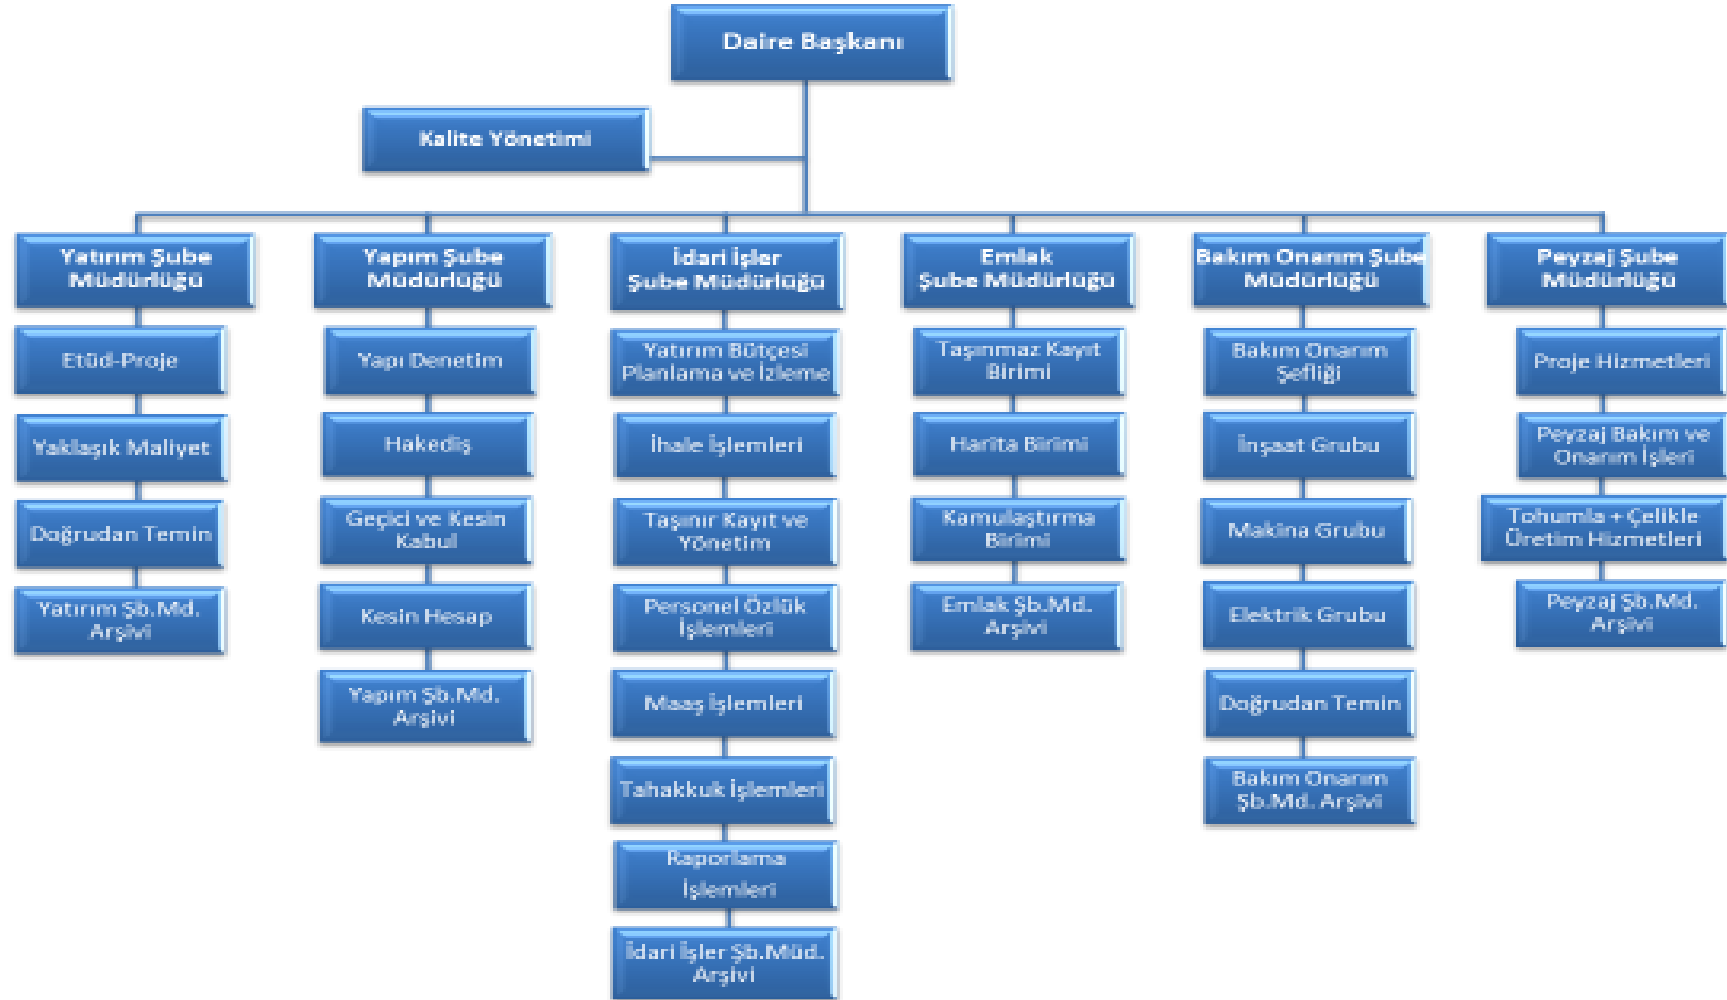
Daire Başkanı

Kalite Yönetimi

Yatırım Şube Müdürlüğü

Etüd-Proje

Yaklaşık Maliyet

Doğrudan Temin

Yatırım Şb.Md. Arşivi

Yapım Şube Müdürlüğü

Yapı Denetim

Hakediş

Geçici ve Kesin Kabul

Kesin Hesap

Yapım Şb.Md. Arşivi

İdari İşler Şube Müdürlüğü

Yatırım Bütçesi Planlama ve İzleme

İhale İşlemleri

Taşınır Kayıt ve Yönetim

Personel Özlük İşlemleri

Maaş İşlemleri

Tahakkuk İşlemleri

Raporlama İşlemleri

İdari İşler Şb.Müd. Arşivi

Emlak Şube Müdürlüğü

Taşınmaz Kayıt Birimi

Harita Birimi

Kamulaştırma Birimi

Emlak Şb.Md. Arşivi

Bakım Onarım Şube Müdürlüğü

Bakım Onarım Şefliği

İnşaat Grubu

Makina Grubu

Elektrik Grubu

Doğrudan Temin

Bakım Onarım Şb.Md. Arşivi

Peyzaj Şube Müdürlüğü

Proje Hizmetleri

Peyzaj Bakım ve Onarım İşleri

Tohumla + Çelikle Üretim Hizmetleri

Peyzaj Şb.Md. Arşivi